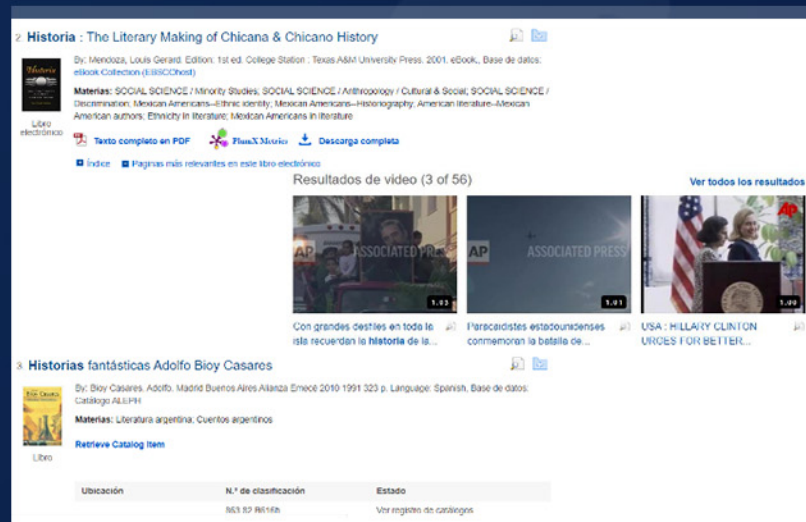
2. Historia : The Literary Making of Chicana & Chicano History

By: Mendoza, Louis Gerard. Edition: 1st ed. College Station : Texas A&M University Press. 2001. eBook., Base de datos: eBook Collection (EBSCOhost)

Materias: SOCIAL SCIENCE / Minority Studies; SOCIAL SCIENCE / Anthropology / Cultural & Social; SOCIAL SCIENCE / Discrimination; Mexican Americans—Ethnic identity; Mexican Americans—Historiography; American literature—Mexican American authors; Ethnicity in literature; Mexican Americans in literature

Libro electrónico

Texto completo en PDF   PlumX Metrics   Descarga completa

Índice   Paginas más relevantes en este libro electrónico

Resultados de video (3 of 56)

Ver todos los resultados

ASSOCIATED PRESS 1:03
Con grandes desfiles en toda la isla recuerdan la historia de la...

AP ASSOCIATED PRESS 1:01
Paracaidistas estadounidenses conmemoran la batalla de...

AP 1:00
USA : HILLARY CLINTON URGES FOR BETTER...

3. Historias fantásticas Adolfo Bioy Casares

By: Bioy Casares, Adolfo. Madrid Buenos Aires Alianza Emecé 2010 1991 323 p. Language: Spanish, Base de datos: Catálogo ALEPH

Materias: Literatura argentina; Cuentos argentinos

Retrieve Catalog Item

Libro

| Ubicación | N.º de clasificación | Estado |
|---|---|---|
| | 863.82 B616h | Ver registro de catálogos |